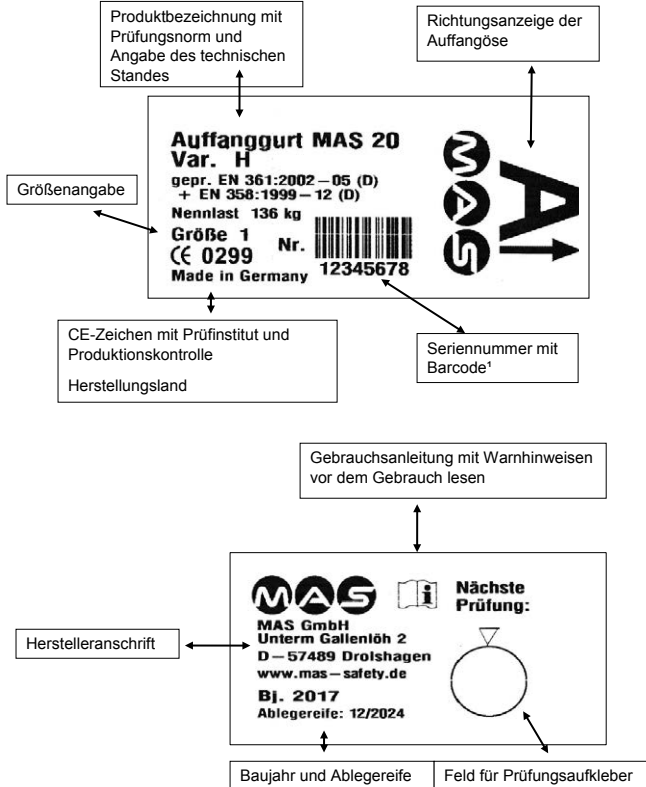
Produktbezeichnung mit Prüfungsnorm und Angabe des technischen Standes

Richtungsanzeige der Auffangöse

Auffanggurt MAS 20
Var. H
gepr. EN 361:2002 – 05 (D)
+ EN 358:1999 – 12 (D)
Nennlast 136 kg
Größe 1
CE 0299
Nr.
12345678
Made in Germany

MAS

A

Größenangabe

CE-Zeichen mit Prüfinstitut und Produktionskontrolle

Herstellungsland

Seriennummer mit Barcode¹

Gebrauchsanleitung mit Warnhinweisen vor dem Gebrauch lesen

MAS

i

Nächste Prüfung:

MAS GmbH
Unterm Gallenlöh 2
D – 57489 Drolshagen
www.mas – safety.de

Bj. 2017
Ablegereife: 12/2024

Herstelleranschrift

| Baujahr und Ablegereife | Feld für Prüfungsaufkleber |